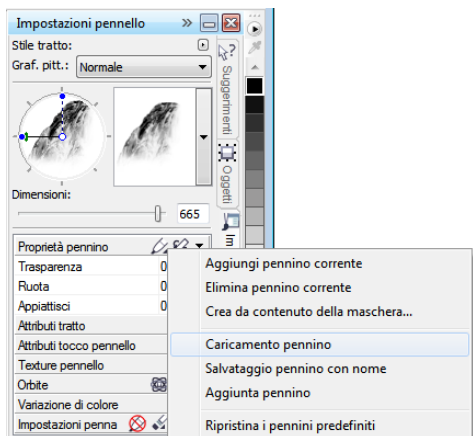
Impostazioni pennello
Stile tratto:
Graf. pitt.: Normale
Dimensioni:
665
Proprietà pennino
Trasparenza 0
Ruota 0
Appiattisci 0
Attributi tratto
Attributi tocco pennello
Texture pennello
Orbite
Variazione di colore
Impostazioni penna
Suggerimenti
Oggetti
Aggiungi pennino corrente
Elimina pennino corrente
Crea da contenuto della maschera...
Caricamento pennino
Salvataggio pennino con nome
Aggiunta pennino
Ripristina i pennini predefiniti